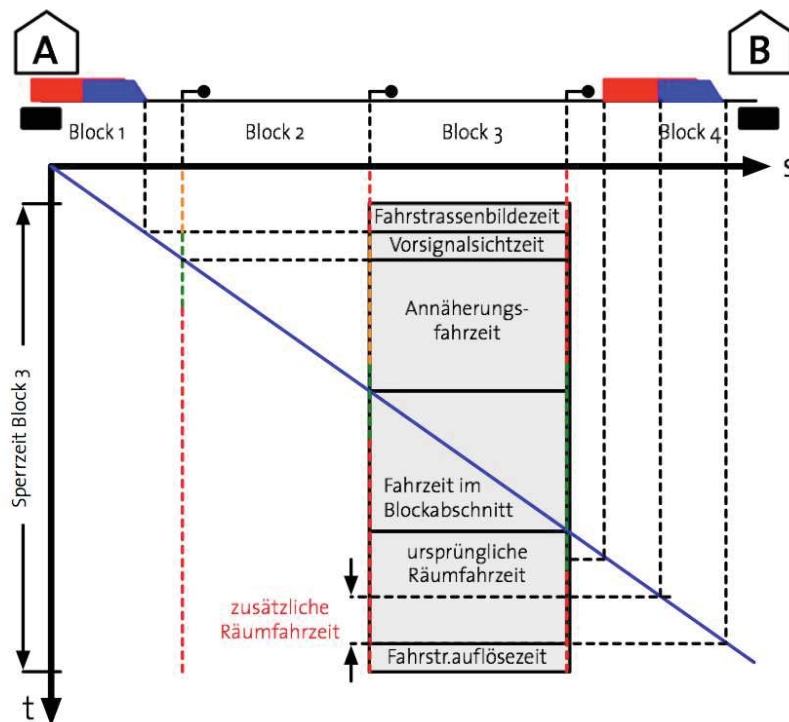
A

B

Block 1

Block 2

Block 3

Block 4

s

Fahrstrassenbildezeit

Vorsignalsichtzeit

Annäherungsfahrzeit

Sperrzeit Block 3

Fahrzeit im Blockabschnitt

ursprüngliche Räumfahrzeit

zusätzliche Räumfahrzeit

Fahrstr.auflösezeit

t